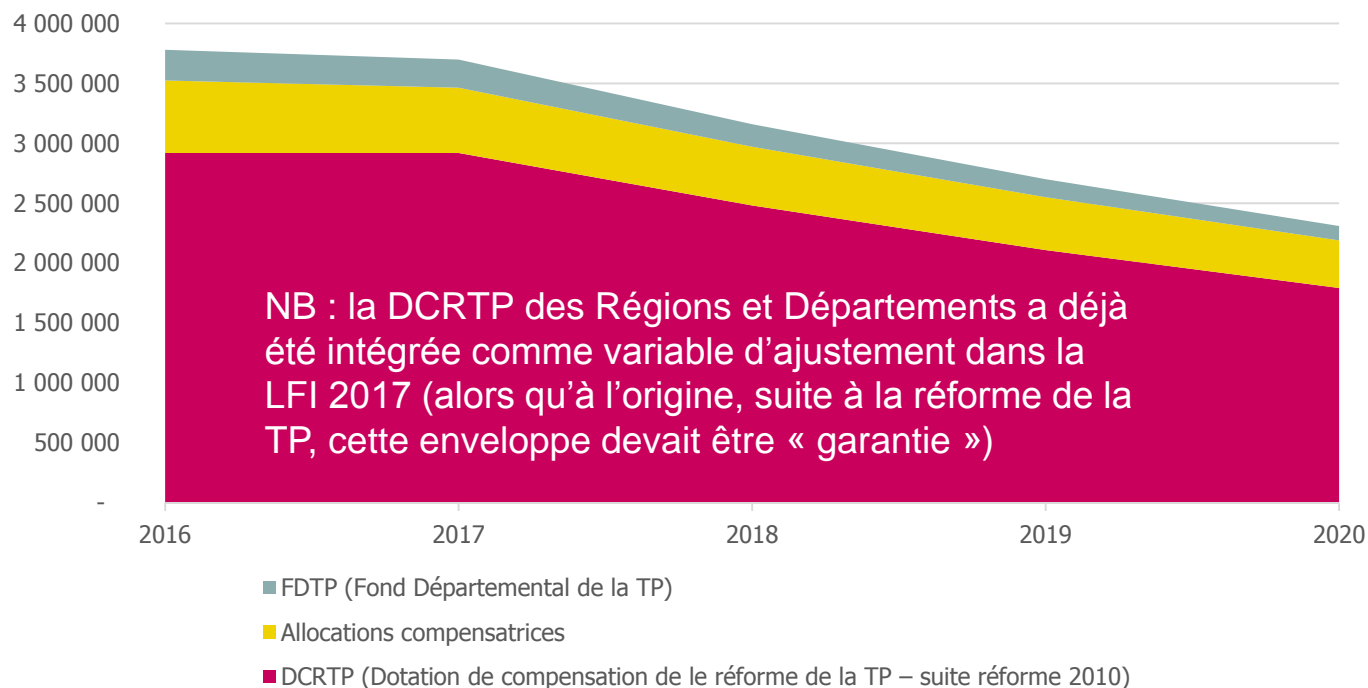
4 000 000
3 500 000
3 000 000
2 500 000
2 000 000
1 500 000
1 000 000
500 000
-

NB : la DCRTP des Régions et Départements a déjà été intégrée comme variable d'ajustement dans la LFI 2017 (alors qu'à l'origine, suite à la réforme de la TP, cette enveloppe devait être « garantie »)

2016
2017
2018
2019
2020

FDTP (Fond Départemental de la TP)
Allocations compensatrices
DCRTP (Dotation de compensation de le réforme de la TP – suite réforme 2010)